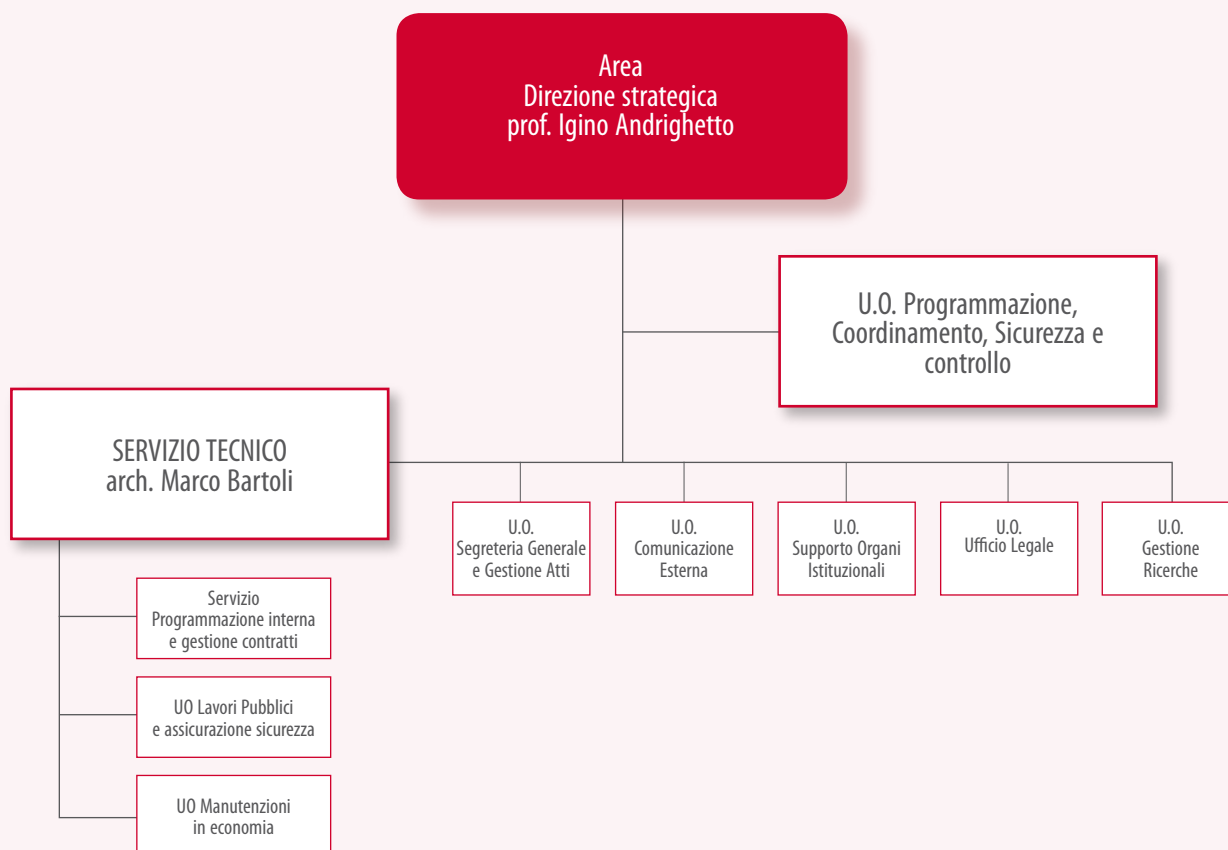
Area
Direzione strategica
prof. Igino Andrighetto

U.O. Programmazione, Coordinamento, Sicurezza e controllo

SERVIZIO TECNICO
arch. Marco Bartoli

U.O.
Segreteria Generale e Gestione Atti

U.O.
Comunicazione Esterna

U.O.
Supporto Organi Istituzionali

U.O.
Ufficio Legale

U.O.
Gestione Ricerche

Servizio
Programmazione interna e gestione contratti

UO Lavori Pubblici e assicurazione sicurezza

UO Manutenzioni in economia